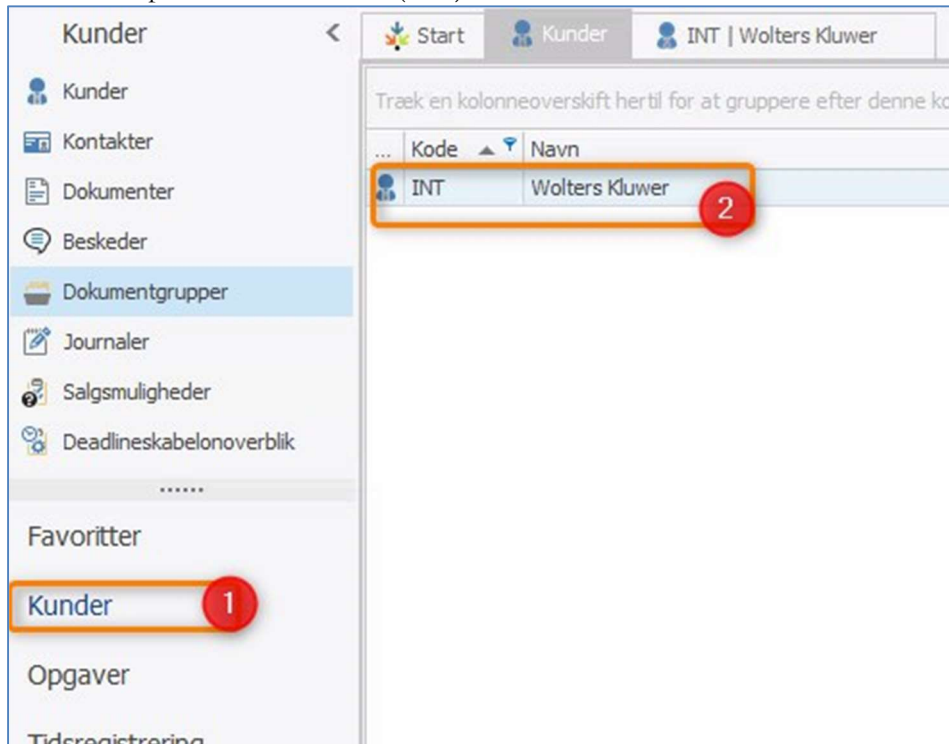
Kunder <

Kunder
Kontakter
Dokumenter
Beskeder
Dokumentgrupper
Journaler
Salgsmuligheder
Deadlineskabelonoverblik

......

Favoritter
Kunder
1
Opgaver
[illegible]

Start | Kunder | INT | Wolters Kluwer

Træk en kolonneoverskift hertil for at gruppere efter denne ko

| ... | Kode | Navn |
|---|---|---|
| | INT | Wolters Kluwer |

2